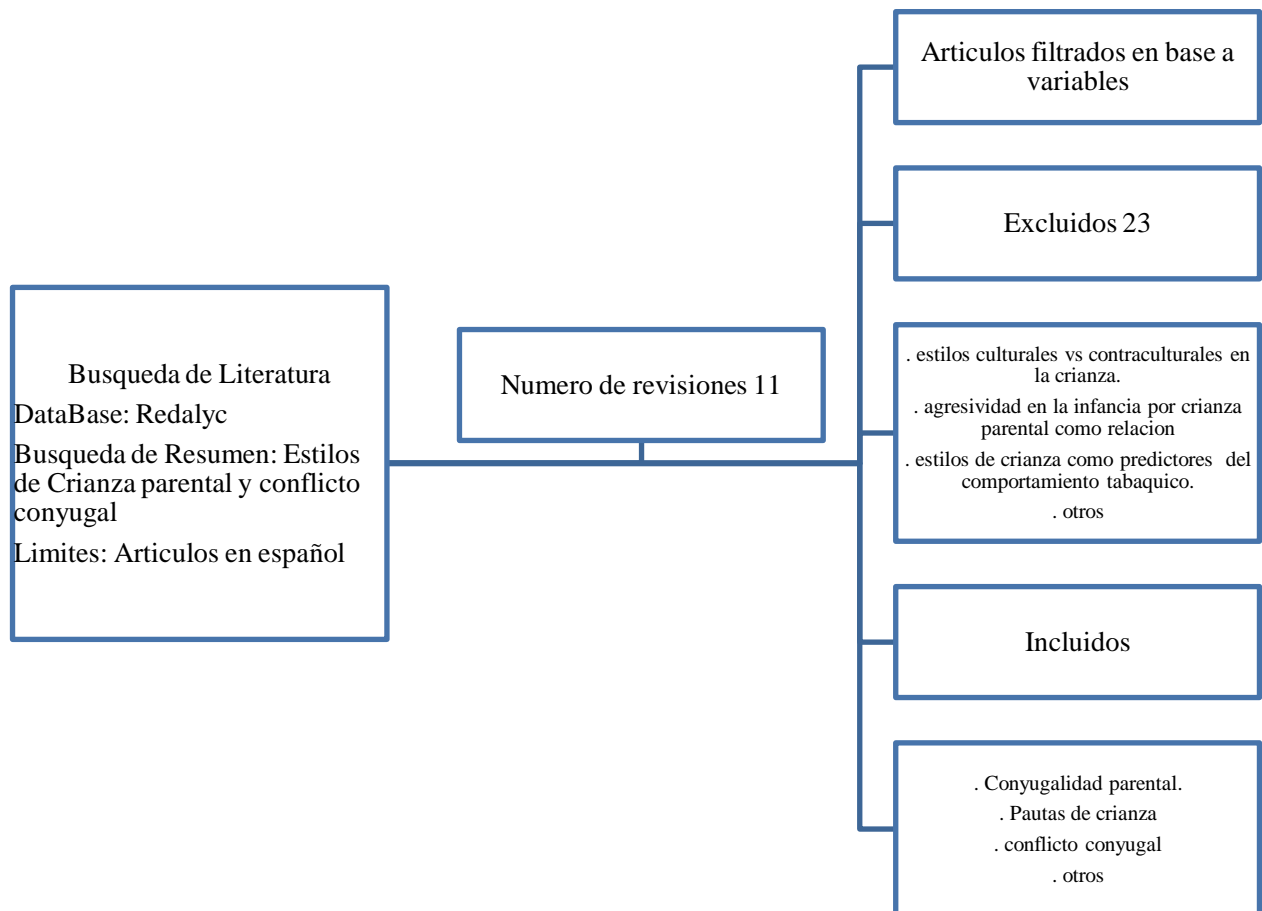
Busqueda de Literatura

DataBase: Redalyc

Busqueda de Resumen: Estilos de Crianza parental y conflicto conyugal

Limites: Articulos en español

Numero de revisiones 11

Articulos filtrados en base a variables

Excluidos 23

. estilos culturales vs contraculturales en la crianza.

. agresividad en la infancia por crianza parental como relacion

. estilos de crianza como predictores del comportamiento tabaquico.

. otros

Incluidos

. Conyugalidad parental.

. Pautas de crianza

. conflicto conyugal

. otros